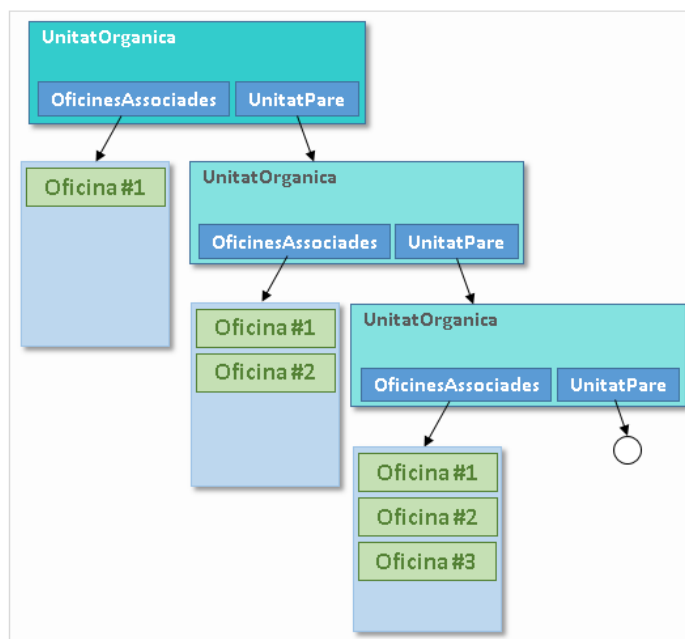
UnitatOrganica

OficinesAssociades

UnitatPare

Oficina #1

UnitatOrganica

OficinesAssociades

UnitatPare

Oficina #1

Oficina #2

UnitatOrganica

OficinesAssociades

UnitatPare

Oficina #1

Oficina #2

Oficina #3